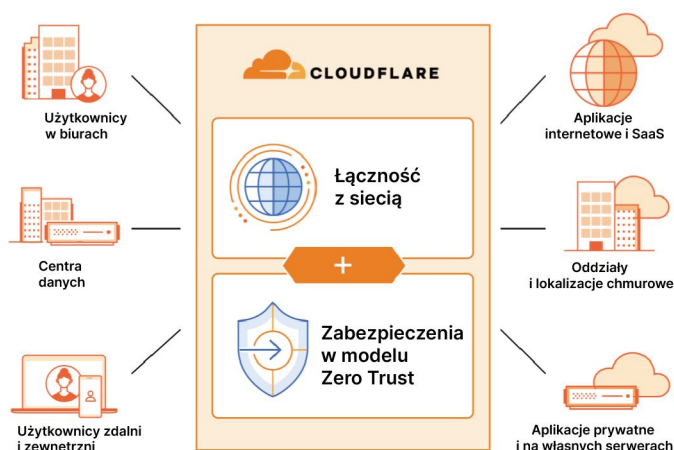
Użytkownicy w biurach

Centra danych

Użytkownicy zdalni i zewnętrzni

CLOUDFLARE

Łączność z siecią

+

Zabezpieczenia w modelu Zero Trust

Aplikacje internetowe i SaaS

Oddziały i lokalizacje chmurowe

Aplikacje prywatne i na własnych serwerach